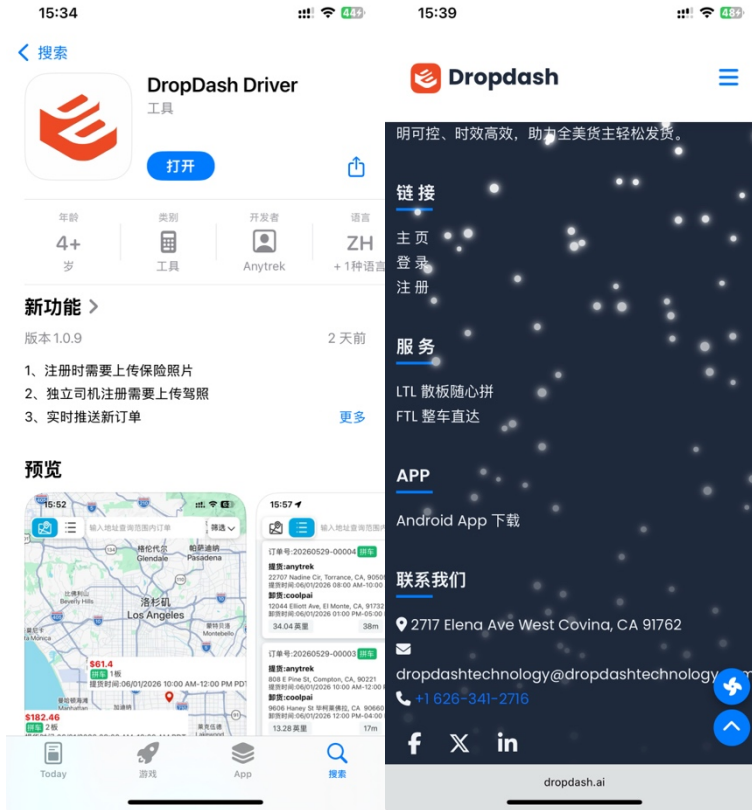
15:34

44

< 搜索

DropDash Driver
工具

打开

年龄
4+
岁

类别
工具

开发者
Anytrek

语言
ZH
+ 1种语言

新功能 >

版本 1.0.9

2 天前

1、注册时需要上传保险照片
2、独立司机注册需要上传驾照
3、实时推送新订单

更多

预览

15:52

输入地址查询范围内订单

筛选

格伦代尔
Glendale

帕萨迪纳
Pasadena

Beverly Hills

洛杉矶
Los Angeles

Montebello

$61.4
拼车 1板
提货时间:06/01/2026 10:00 AM-12:00 PM PDT

$182.46
拼车 2板

15:57

输入地址查询范围内订单

订单号:20260529-00004 拼车
提货:anytrek
22707 Nadine Cir, Torrance, CA, 90505
提货时间:06/01/2026 08:00 AM-10:00
卸货:coolpai
12044 Elliott Ave, El Monte, CA, 91732
卸货时间:06/01/2026 12:00 PM-02:00
34.04 英里 38m

订单号:20260529-00003 拼车
提货:anytrek
808 E Pine St, Compton, CA, 90221
提货时间:06/01/2026 10:00 AM-12:00
卸货:coolpai
9606 Haney St 华柯莱德比, CA 90660
卸货时间:06/01/2026 12:00 PM-04:00
13.28 英里 17m

Today
游戏
App
搜索

15:39

48

Dropdash

明可控、时效高效,助力全美货主轻松发货。

链接

主页
登录
注册

服务

LTL 散板随心拼
FTL 整车直达

APP

Android App 下载

联系我们

2717 Elena Ave West Covina, CA 91762

dropdashtechnology@dropdashtechnology.com

+1 626-341-2716

dropdash.ai